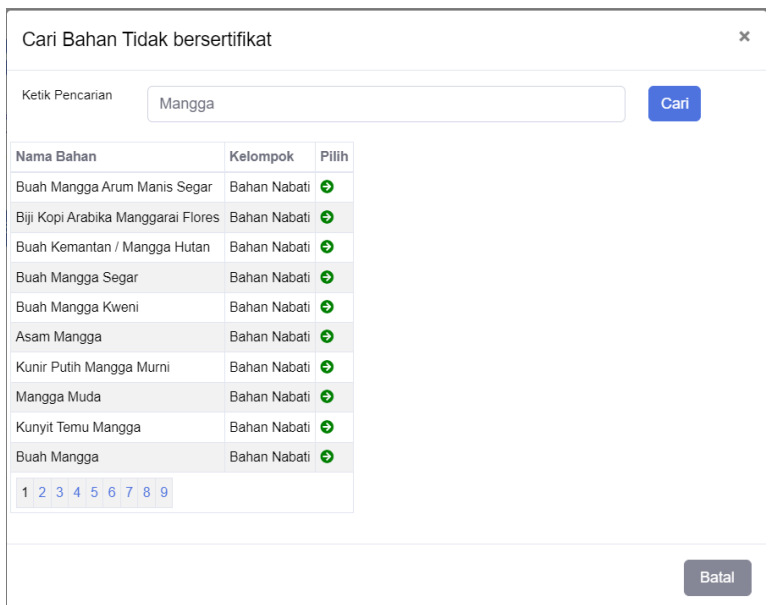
Cari Bahan Tidak bersertifikat

×

Ketik Pencarian

Mangga

Cari

| Nama Bahan | Kelompok | Pilih |
|---|---|---|
| Buah Mangga Arum Manis Segar | Bahan Nabati | |
| Biji Kopi Arabika Manggarai Flores | Bahan Nabati | |
| Buah Kemantan / Mangga Hutan | Bahan Nabati | |
| Buah Mangga Segar | Bahan Nabati | |
| Buah Mangga Kweni | Bahan Nabati | |
| Asam Mangga | Bahan Nabati | |
| Kunir Putih Mangga Murni | Bahan Nabati | |
| Mangga Muda | Bahan Nabati | |
| Kunyit Temu Mangga | Bahan Nabati | |
| Buah Mangga | Bahan Nabati | |

1 2 3 4 5 6 7 8 9

Batal